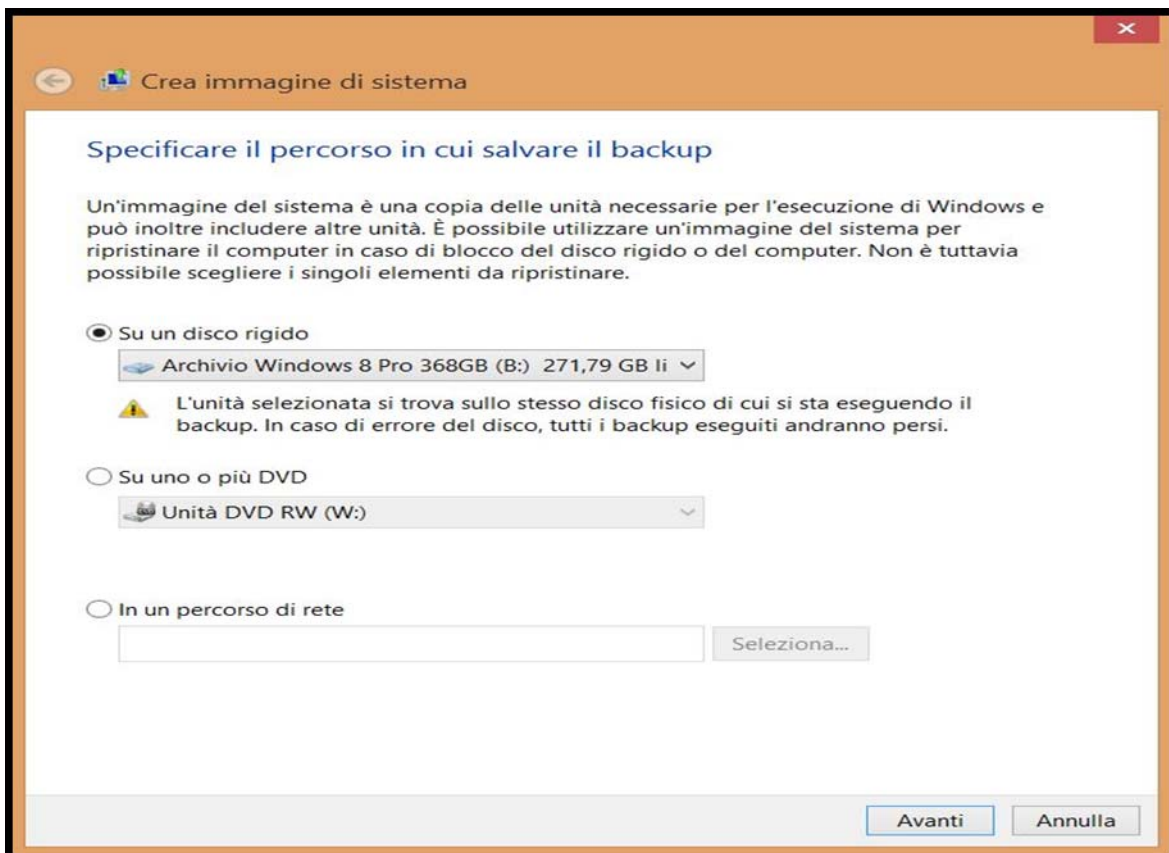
Crea immagine di sistema

Specificare il percorso in cui salvare il backup

Un'immagine del sistema è una copia delle unità necessarie per l'esecuzione di Windows e può inoltre includere altre unità. È possibile utilizzare un'immagine del sistema per ripristinare il computer in caso di blocco del disco rigido o del computer. Non è tuttavia possibile scegliere i singoli elementi da ripristinare.

Su un disco rigido

Archivio Windows 8 Pro 368GB (B:) 271,79 GB li

L'unità selezionata si trova sullo stesso disco fisico di cui si sta eseguendo il backup. In caso di errore del disco, tutti i backup eseguiti andranno persi.

Su uno o più DVD

Unità DVD RW (W:)

In un percorso di rete

Seleziona...

Avanti

Annulla